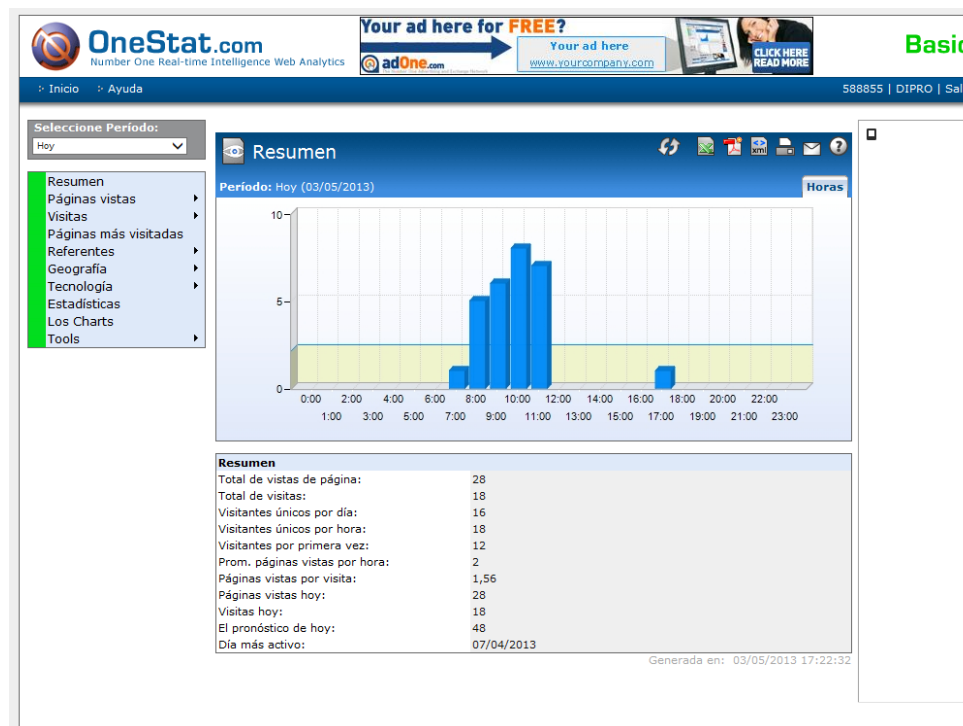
OneStat.com
Number One Real-time Intelligence Web Analytics

Your ad here for FREE?
Your ad here
www.yourcompany.com
adOne.com
CLICK HERE READ MORE

Basic

Inicio Ayuda

588855 | DIPRO | Sal

Seleccione Período:
Hoy

Resumen
Páginas vistas
Visitas
Páginas más visitadas
Referentes
Geografía
Tecnología
Estadísticas
Los Charts
Tools

Resumen

Período: Hoy (03/05/2013)

Horas

10
5
0

0:00 2:00 4:00 6:00 8:00 10:00 12:00 14:00 16:00 18:00 20:00 22:00
1:00 3:00 5:00 7:00 9:00 11:00 13:00 15:00 17:00 19:00 21:00 23:00

| Resumen | |
|---|---|
| Total de vistas de página: | 28 |
| Total de visitas: | 18 |
| Visitantes únicos por día: | 16 |
| Visitantes únicos por hora: | 18 |
| Visitantes por primera vez: | 12 |
| Prom. páginas vistas por hora: | 2 |
| Páginas vistas por visita: | 1,56 |
| Páginas vistas hoy: | 28 |
| Visitas hoy: | 18 |
| El pronóstico de hoy: | 48 |
| Día más activo: | 07/04/2013 |

Generada en: 03/05/2013 17:22:32